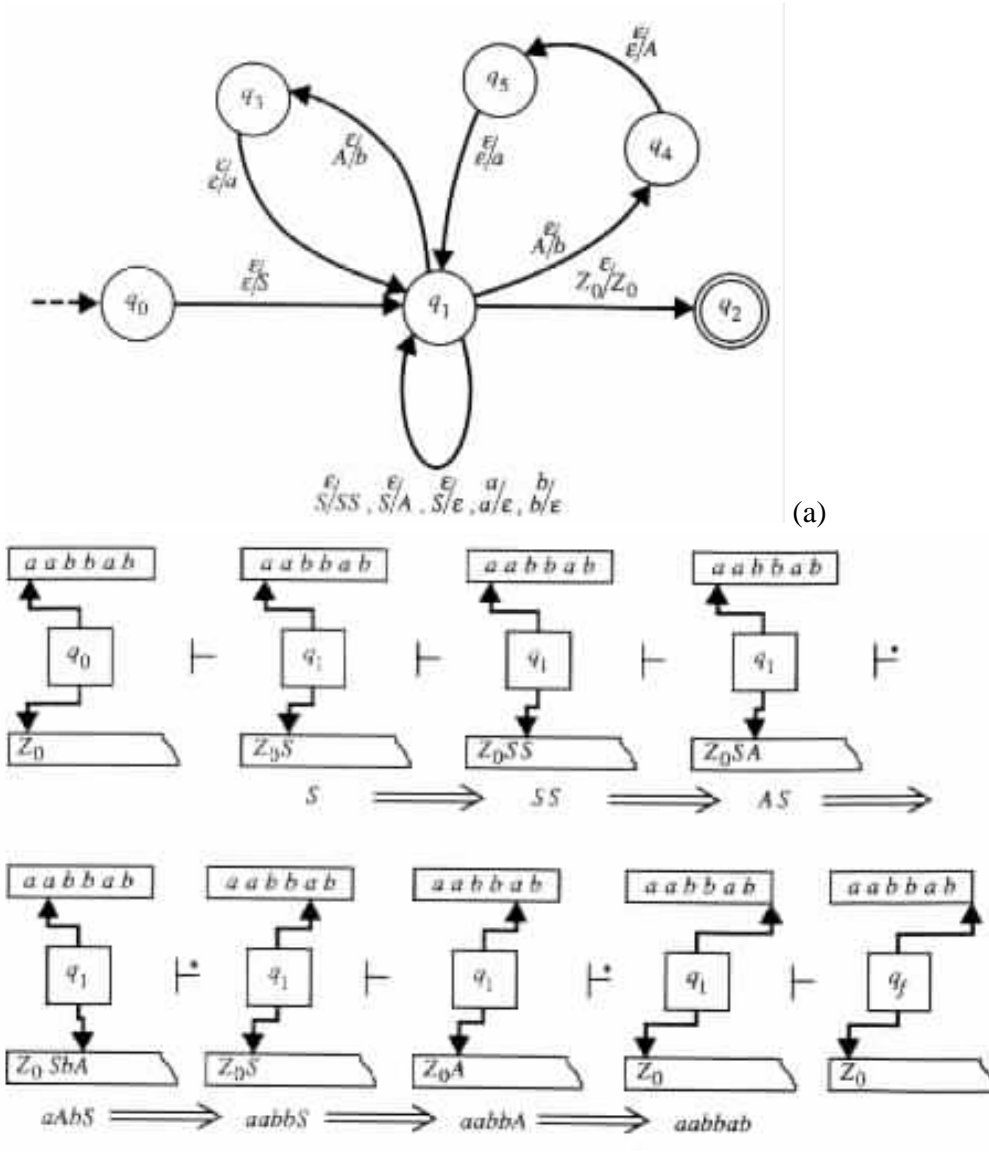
$q_3$ $q_5$ $q_4$

$\varepsilon/\varepsilon/A$

$\varepsilon/A/b$

$\varepsilon/\varepsilon/a$

$\varepsilon/\varepsilon/a$

$\varepsilon/A/b$

$q_0$ $\varepsilon/\varepsilon/S$ $q_1$ $\varepsilon/Z_0/Z_0$ $q_2$

$\varepsilon/S/SS$ , $\varepsilon/S/A$ , $\varepsilon/S/\varepsilon$ , $a/a/\varepsilon$ , $b/b/\varepsilon$

(a)

$a\ a\ b\ b\ a\ b$ $q_0$ $Z_0$ ⊢ $a\ a\ b\ b\ a\ b$ $q_1$ $Z_0S$ ⊢ $a\ a\ b\ b\ a\ b$ $q_1$ $Z_0SS$ ⊢ $a\ a\ b\ b\ a\ b$ $q_1$ $Z_0SA$ $\vdash^*$

$S \Longrightarrow SS \Longrightarrow AS \Longrightarrow$

$a\ a\ b\ b\ a\ b$ $q_1$ $Z_0\ SbA$ $\vdash^*$ $a\ a\ b\ b\ a\ b$ $q_1$ $Z_0S$ ⊢ $a\ a\ b\ b\ a\ b$ $q_1$ $Z_0A$ $\vdash^*$ $a\ a\ b\ b\ a\ b$ $q_1$ $Z_0$ ⊢ $a\ a\ b\ b\ a\ b$ $q_f$ $Z_0$

$aAbS \Longrightarrow aabbS \Longrightarrow aabbA \Longrightarrow aabbab$